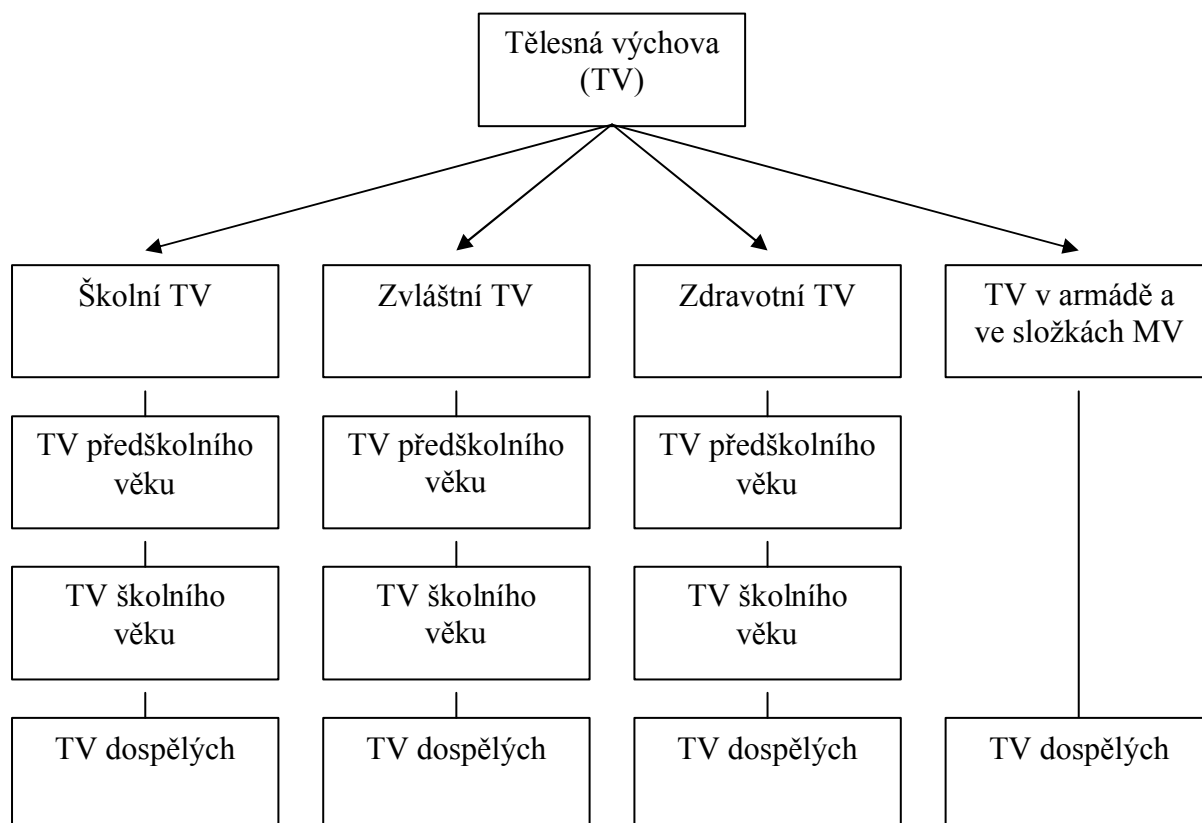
Tělesná výchova (TV)

Školní TV

TV předškolního věku

TV školního věku

TV dospělých

Zvláštní TV

TV předškolního věku

TV školního věku

TV dospělých

Zdravotní TV

TV předškolního věku

TV školního věku

TV dospělých

TV v armádě a ve složkách MV

TV dospělých